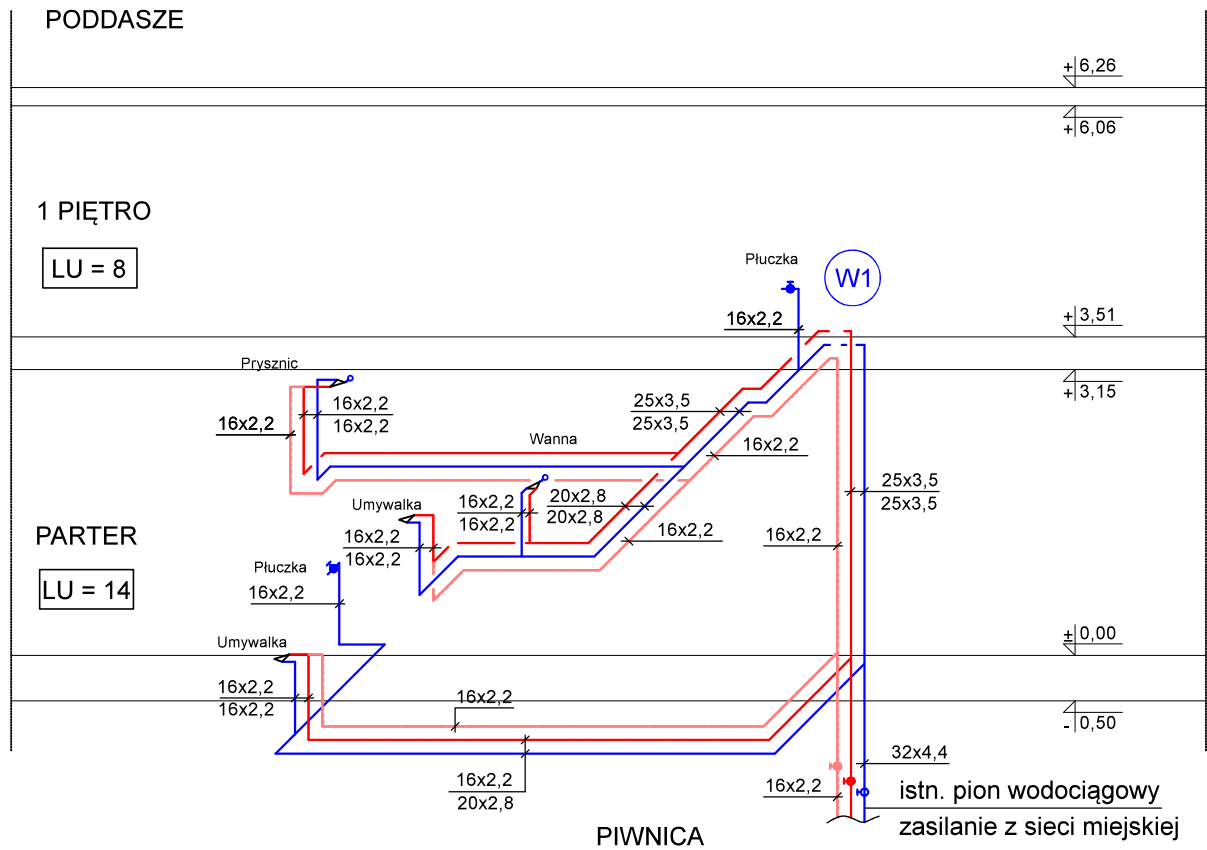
PODDASZE

+6,26

+6,06

1 PIĘTRO

LU = 8

Płuczka

W1

16x2,2

+3,51

+3,15

Prysznic

16x2,2
16x2,2

16x2,2

25x3,5
25x3,5

Wanna

16x2,2

Umywalka

16x2,2
16x2,2

20x2,8
20x2,8

25x3,5
25x3,5

PARTER

16x2,2
16x2,2

16x2,2

16x2,2

LU = 14

Płuczka

16x2,2

±0,00

Umywalka

16x2,2
16x2,2

16x2,2

-0,50

16x2,2
20x2,8

32x4,4

16x2,2

istn. pion wodociągowy
zasilanie z sieci miejskiej

PIWNICA